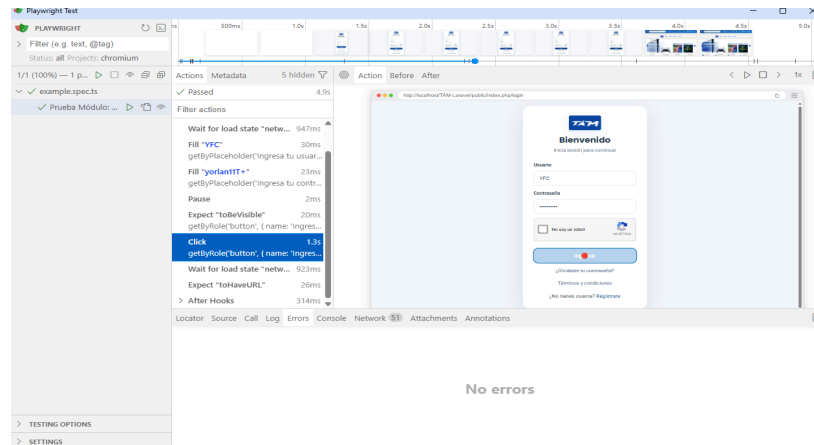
Playwright Test

PLAYWRIGHT

> Filter (e.g. text, @tag)

Status: all Projects: chromium

1/1 (100%) — 1 p...

✓ example.spec.ts

✓ Prueba Módulo: ...

500ms 1.0s 1.5s 2.0s 2.5s 3.0s 3.5s 4.0s 4.5s 5.0s

Actions Metadata 5 hidden

Action Before After

✓ Passed 4.9s

Filter actions

Wait for load state "netw... 947ms

Fill "YFC" 30ms
getByPlaceholder('Ingresa tu usuar...

Fill "yorlan11T+" 23ms
getByPlaceholder('Ingresa tu contr...

Pause 2ms

Expect "toBeVisible" 20ms
getByRole('button', { name: 'Ingres...

Click 1.3s
getByRole('button', { name: 'Ingres...

Wait for load state "netw... 923ms

Expect "toHaveURL" 26ms

> After Hooks 314ms

http://localhost/TAM-Laravel/public/index.php/login

TAM

Bienvenido

Inicia sesión para continuar

Usuario

YFC

Contraseña

••••••••••

No soy un robot

reCAPTCHA

¿Olvidaste tu contraseña?

Términos y condiciones

¿No tienes cuenta? Regístrate

Locator Source Call Log Errors Console Network 51 Attachments Annotations

No errors

> TESTING OPTIONS

> SETTINGS